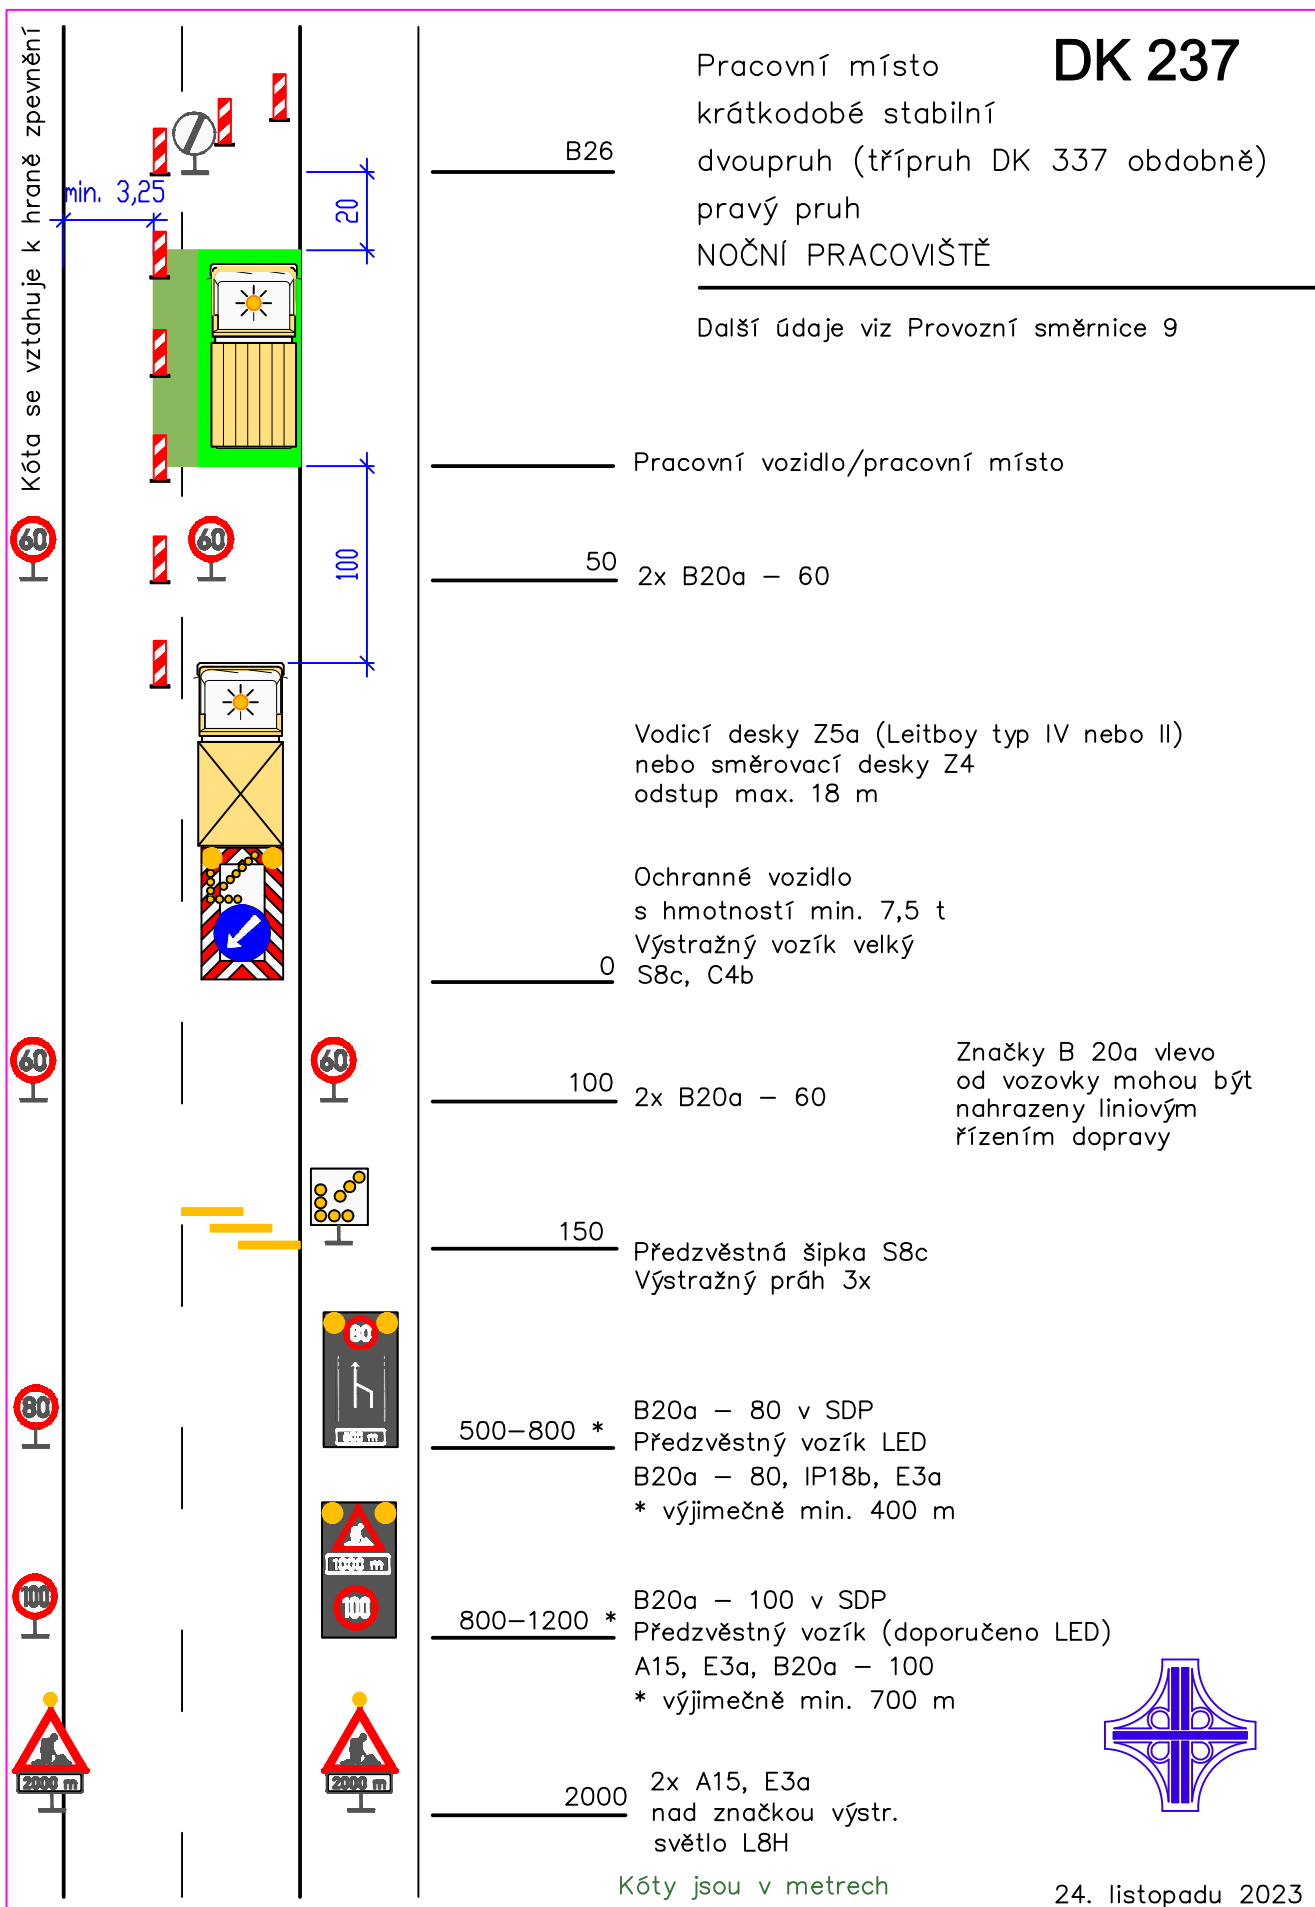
Kóta se vztahuje k hraně zpevnění

min. 3,25

20

100

Pracovní místo
krátkodobé stabilní
dvoupruh (třípruh DK 337 obdobně)
pravý pruh
NOČNÍ PRACOVIŠTĚ

DK 237

Další údaje viz Provozní směrnice 9

B26

Pracovní vozidlo/pracovní místo

60

60

50 2x B20a – 60

Vodicí desky Z5a (Leitboy typ IV nebo II)
nebo směrovací desky Z4
odstup max. 18 m

Ochranné vozidlo
s hmotností min. 7,5 t
Výstražný vozík velký
0 S8c, C4b

60

60

100 2x B20a – 60

Značky B 20a vlevo od vozovky mohou být nahrazeny liniovým řízením dopravy

150 Předzvěstná šipka S8c
Výstražný práh 3x

80

80

500–800 * B20a – 80 v SDP
Předzvěstný vozík LED
B20a – 80, IP18b, E3a
* výjimečně min. 400 m

1000 m

100

100

800–1200 * B20a – 100 v SDP
Předzvěstný vozík (doporučeno LED)
A15, E3a, B20a – 100
* výjimečně min. 700 m

2000 m

2000 m

2000 2x A15, E3a
nad značkou výstr.
světlo L8H

Kóty jsou v metrech

24. listopadu 2023